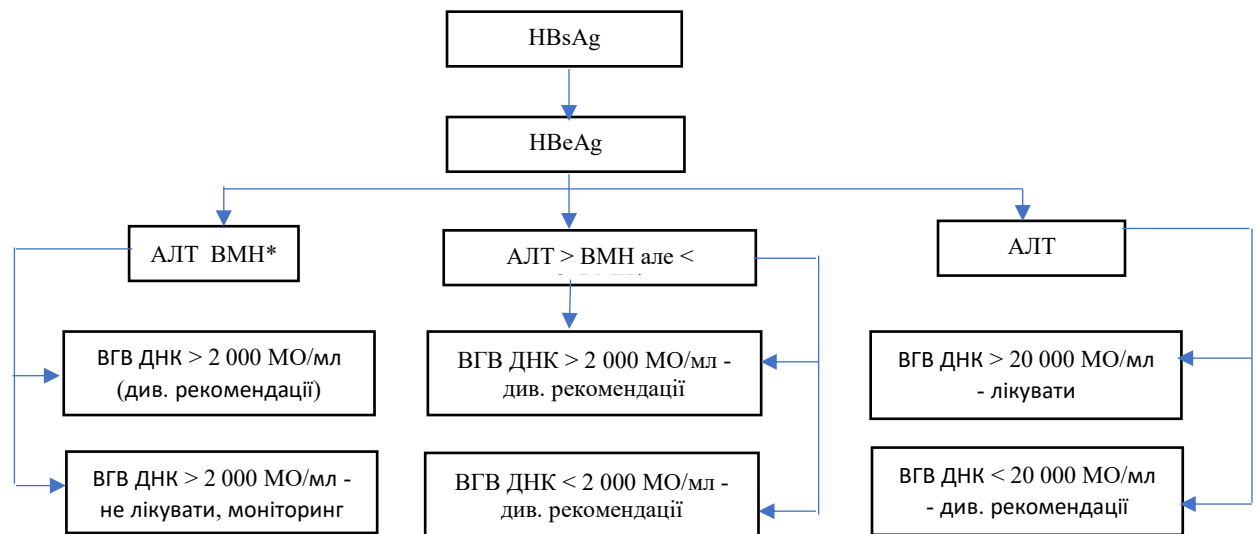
HBsAg

HBeAg

АЛТ ВМН*

АЛТ > ВМН але < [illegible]

АЛТ

ВГВ ДНК > 2 000 МО/мл (див. рекомендації)

ВГВ ДНК > 2 000 МО/мл - не лікувати, моніторинг

ВГВ ДНК > 2 000 МО/мл - див. рекомендації

ВГВ ДНК < 2 000 МО/мл - див. рекомендації

ВГВ ДНК > 20 000 МО/мл - лікувати

ВГВ ДНК < 20 000 МО/мл - див. рекомендації